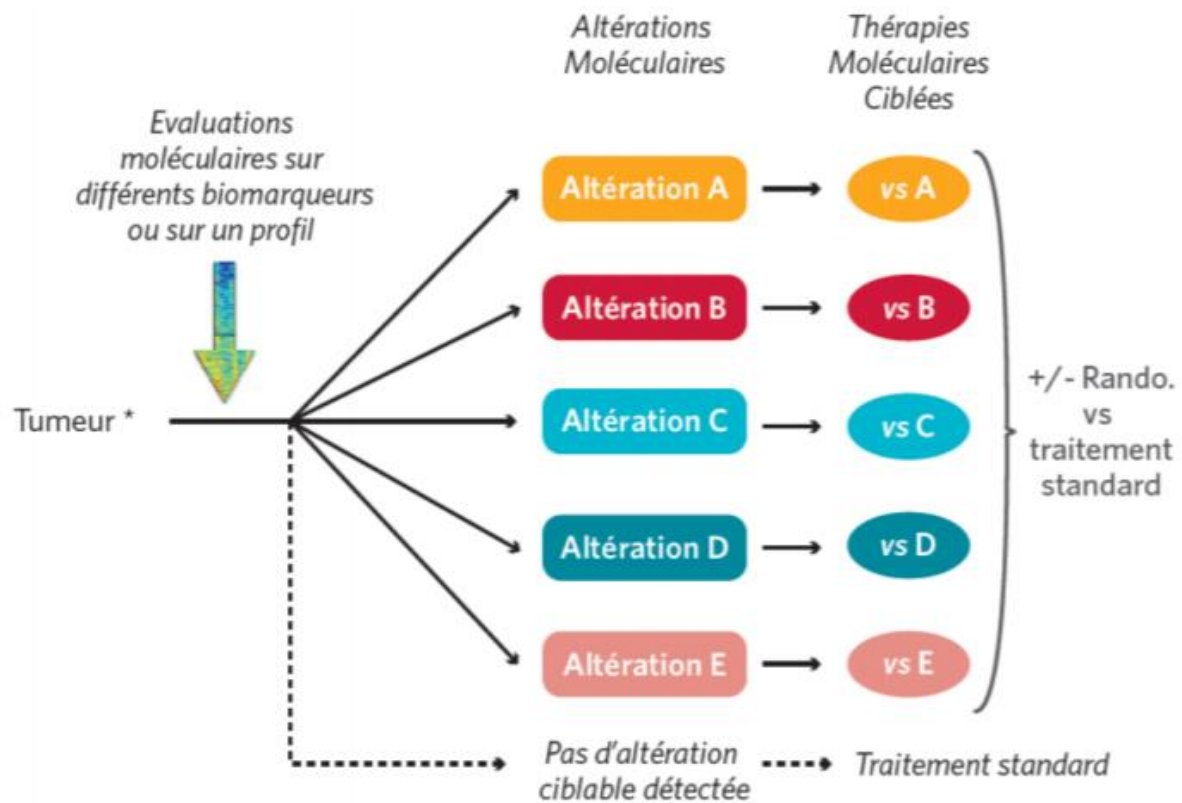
Altérations Moléculaires

Thérapies Moléculaires Ciblées

Evaluations moléculaires sur différents biomarqueurs ou sur un profil

Tumeur *

Altération A

vs A

Altération B

vs B

Altération C

vs C

Altération D

vs D

Altération E

vs E

+/- Rando. vs traitement standard

Pas d'altération ciblable détectée

Traitement standard